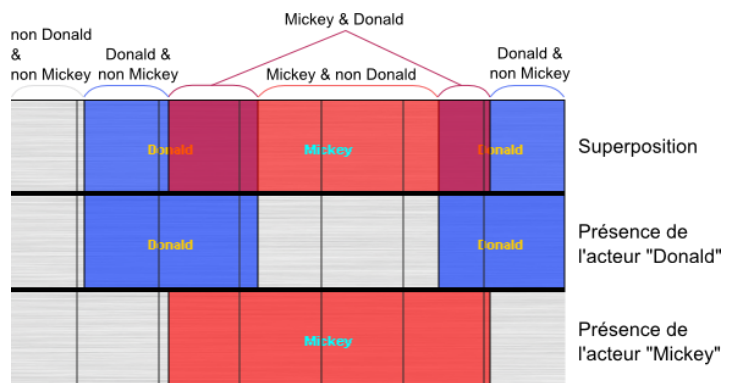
Mickey & Donald

non Donald & non Mickey

Donald & non Mickey

Mickey & non Donald

Donald & non Mickey

Donald

Mickey

Donald

Superposition

Donald

Donald

Présence de l'acteur "Donald"

Mickey

Présence de l'acteur "Mickey"